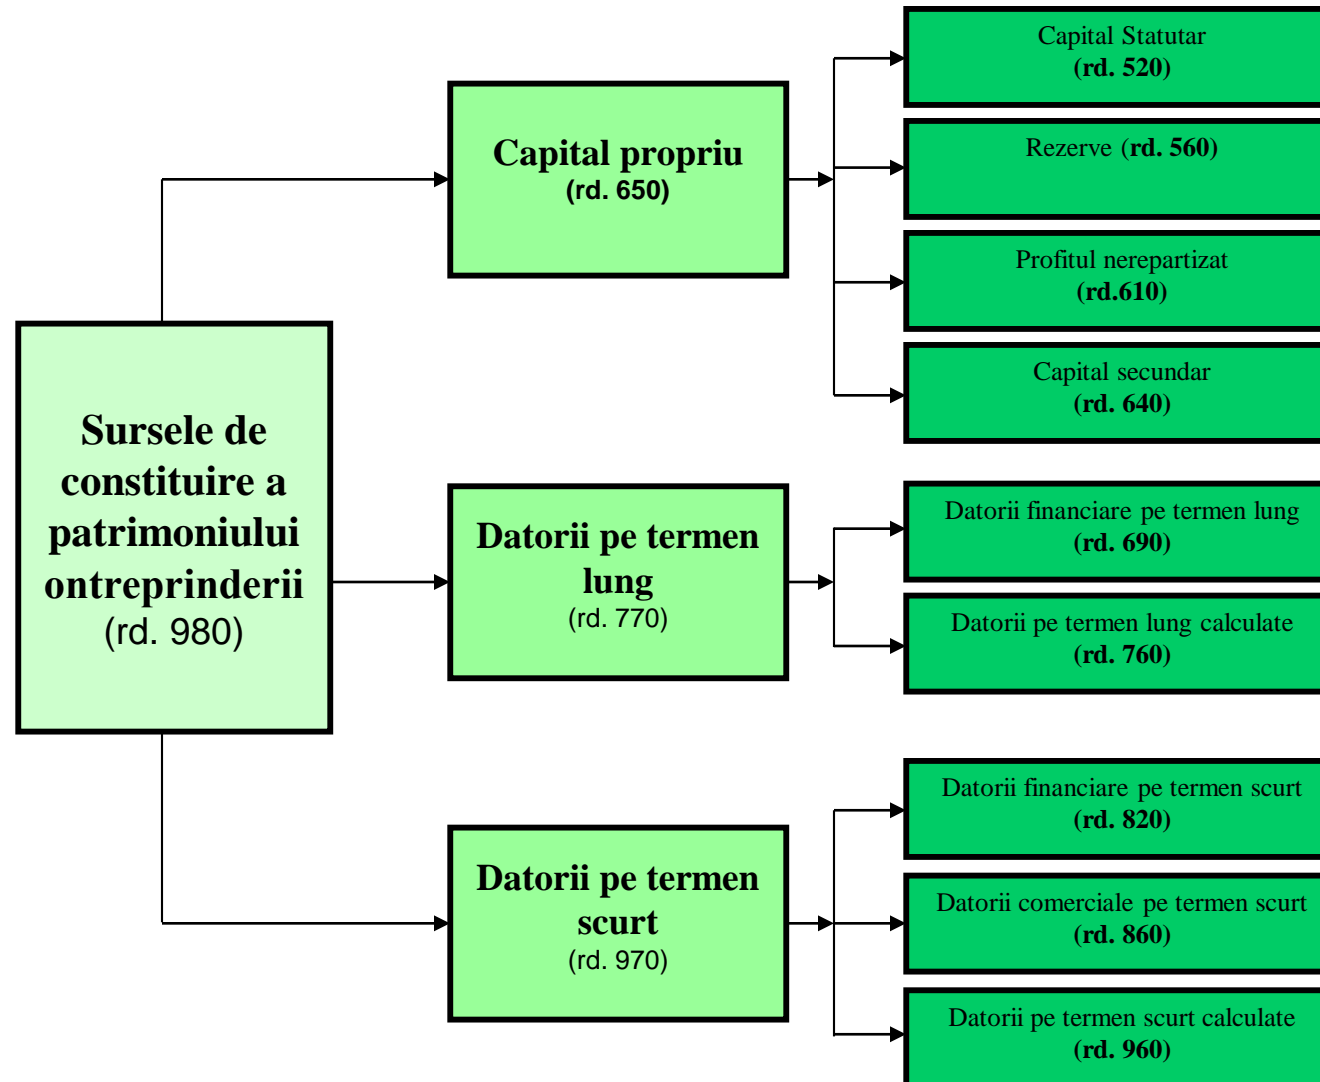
Sursele de constituire a patrimoniului ontreprinderii
(rd. 980)

Capital propriu
(rd. 650)

Capital Statutar
(rd. 520)

Rezerve (rd. 560)

Profitul nerepartizat
(rd.610)

Capital secundar
(rd. 640)

Datorii pe termen lung
(rd. 770)

Datorii financiare pe termen lung
(rd. 690)

Datorii pe termen lung calculate
(rd. 760)

Datorii pe termen scurt
(rd. 970)

Datorii financiare pe termen scurt
(rd. 820)

Datorii comerciale pe termen scurt
(rd. 860)

Datorii pe termen scurt calculate
(rd. 960)